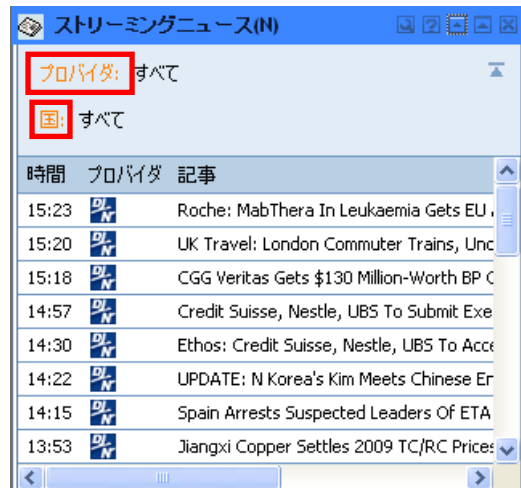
ストリーミングニュース(N)

プロバイダ: すべて

国: すべて

| 時間 | プロバイダ | 記事 |
|---|---|---|
| 15:23 | DJN | Roche: MabThera In Leukaemia Gets EU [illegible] |
| 15:20 | DJN | UK Travel: London Commuter Trains, Unc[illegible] |
| 15:18 | DJN | CGG Veritas Gets $130 Million-Worth BP C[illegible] |
| 14:57 | DJN | Credit Suisse, Nestle, UBS To Submit Exe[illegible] |
| 14:30 | DJN | Ethos: Credit Suisse, Nestle, UBS To Acce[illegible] |
| 14:22 | DJN | UPDATE: N Korea's Kim Meets Chinese Er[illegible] |
| 14:15 | DJN | Spain Arrests Suspected Leaders Of ETA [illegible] |
| 13:53 | DJN | Jiangxi Copper Settles 2009 TC/RC Prices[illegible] |